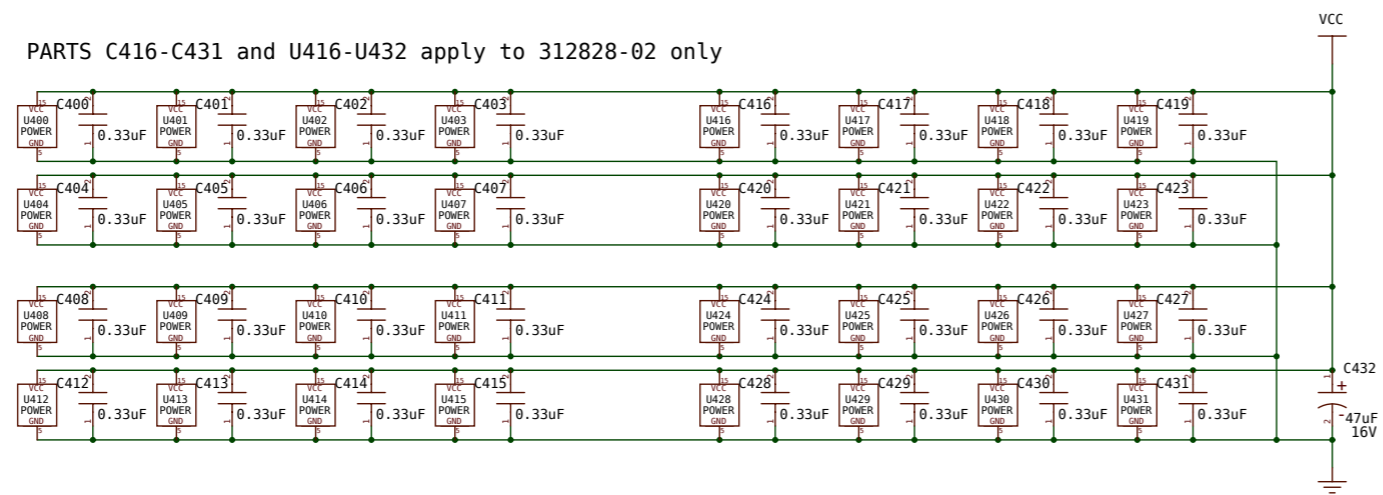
VCC

PARTS C416-C431 and U416-U432 apply to 312828-02 only

| | | | | | | | |
|---|---|---|---|---|---|---|---|
| U400 POWER C400 0.33uF | U401 POWER C401 0.33uF | U402 POWER C402 0.33uF | U403 POWER C403 0.33uF | U416 POWER C416 0.33uF | U417 POWER C417 0.33uF | U418 POWER C418 0.33uF | U419 POWER C419 0.33uF |
| U404 POWER C404 0.33uF | U405 POWER C405 0.33uF | U406 POWER C406 0.33uF | U407 POWER C407 0.33uF | U420 POWER C420 0.33uF | U421 POWER C421 0.33uF | U422 POWER C422 0.33uF | U423 POWER C423 0.33uF |
| U408 POWER C408 0.33uF | U409 POWER C409 0.33uF | U410 POWER C410 0.33uF | U411 POWER C411 0.33uF | U424 POWER C424 0.33uF | U425 POWER C425 0.33uF | U426 POWER C426 0.33uF | U427 POWER C427 0.33uF |
| U412 POWER C412 0.33uF | U413 POWER C413 0.33uF | U414 POWER C414 0.33uF | U415 POWER C415 0.33uF | U428 POWER C428 0.33uF | U429 POWER C429 0.33uF | U430 POWER C430 0.33uF | U431 POWER C431 0.33uF |

VCC GND 15 5

C432 + 47uF 16V